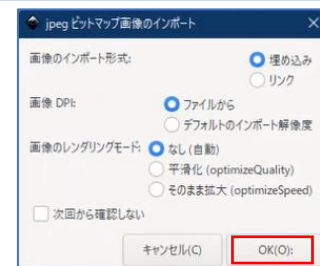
jpeg ビットマップ画像のインポート

画像のインポート形式: 埋め込み リンク

画像 DPI: ファイルから デフォルトのインポート解像度

画像のレンダリングモード: なし(自動) 平滑化 (optimizeQuality) そのまま拡大 (optimizeSpeed)

次回から確認しない

キャンセル(C) OK(O):